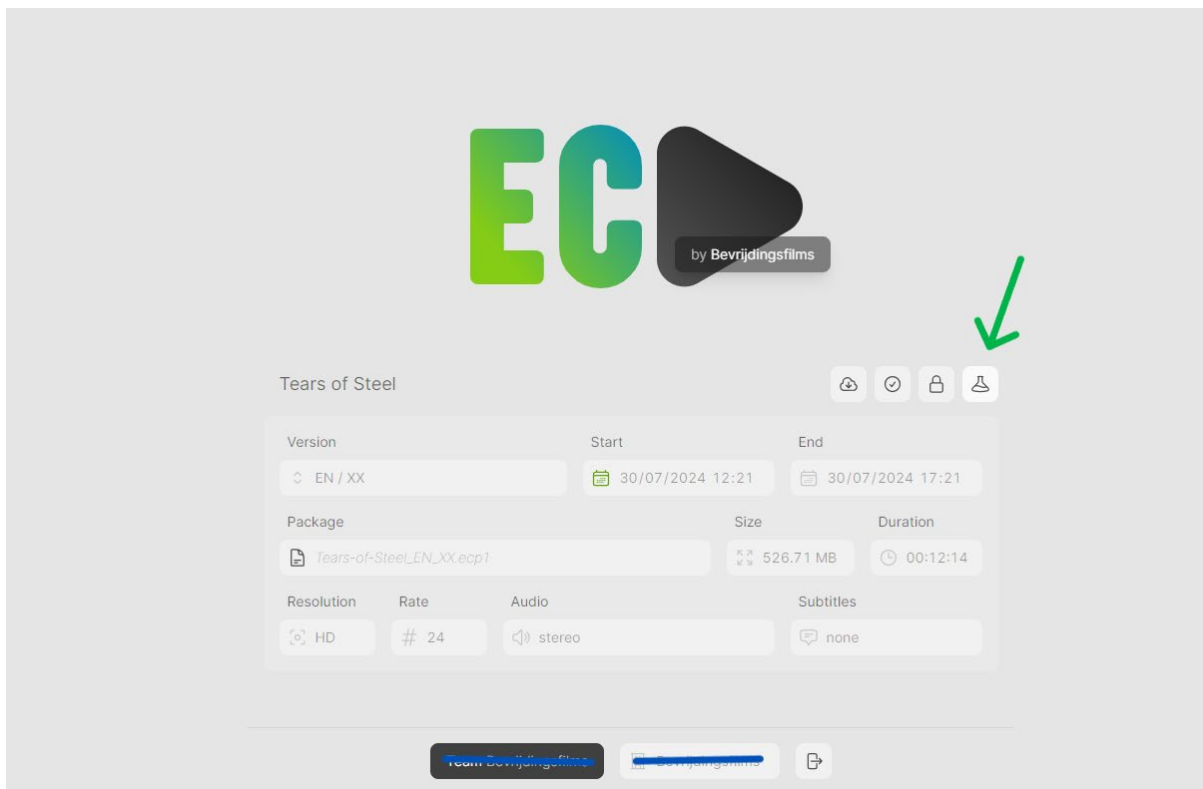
EC

by Bevrijdingsfilms

Tears of Steel

Version
EN / XX

Start
30/07/2024 12:21

End
30/07/2024 17:21

Package
Tears-of-Steel_EN_XX.ecp1

Size
526.71 MB

Duration
00:12:14

Resolution
HD

Rate
24

Audio
stereo

Subtitles
none

Team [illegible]

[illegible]